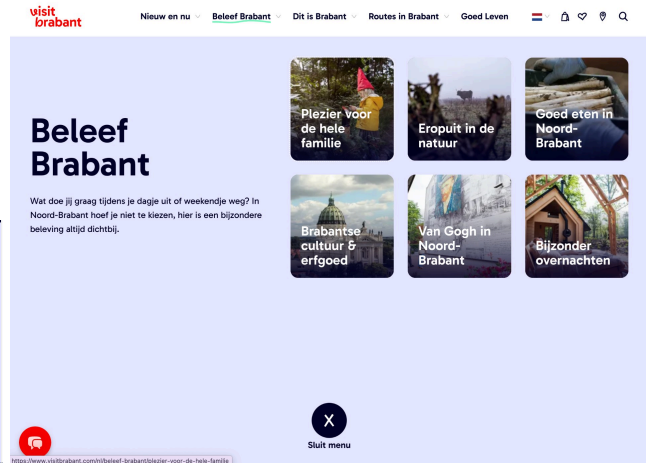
visit brabant

Nieuw en nu
Beleef Brabant
Dit is Brabant
Routes in Brabant
Goed Leven

Beleef Brabant

Wat doe jij graag tijdens je dagje uit of weekendje weg? In Noord-Brabant hoef je niet te kiezen, hier is een bijzondere beleving altijd dichtbij.

Plezier voor de hele familie

Eropuit in de natuur

Goed eten in Noord-Brabant

Brabantse cultuur & erfgoed

Van Gogh in Noord-Brabant

Bijzonder overnachten

X
Sluit menu

https://www.visitbrabant.com/nl/beleef-brabant/plezier-voor-de-hele-familie